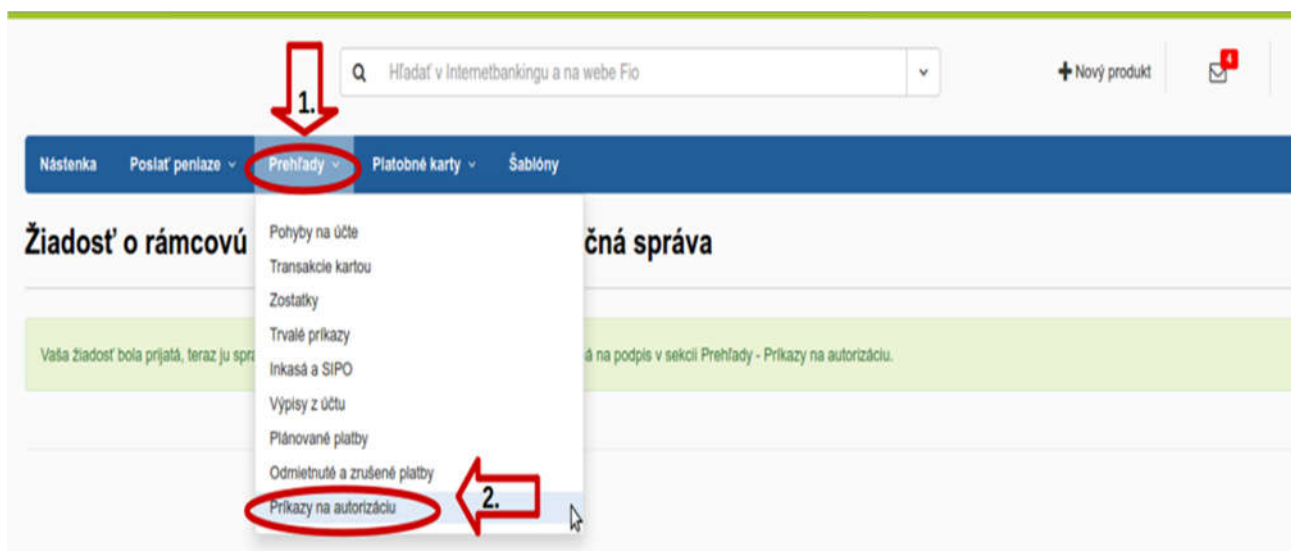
Hľadať v Internetbankingu a na webe Fio

Nový produkt

4

1.

Nástenka Poslať peniaze Prehľady Platobné karty Šablóny

Žiadosť o rámcovú

čná správa

Pohyby na účte
Transakcie kartou
Zostatky
Trvalé príkazy
Inkasá a SIPO
Výpisy z účtu
Plánované platby
Odmietnuté a zrušené platby
Príkazy na autorizáciu

Vaša žiadosť bola prijatá, teraz ju spra

á na podpis v sekcii Prehľady - Príkazy na autorizáciu.

2.